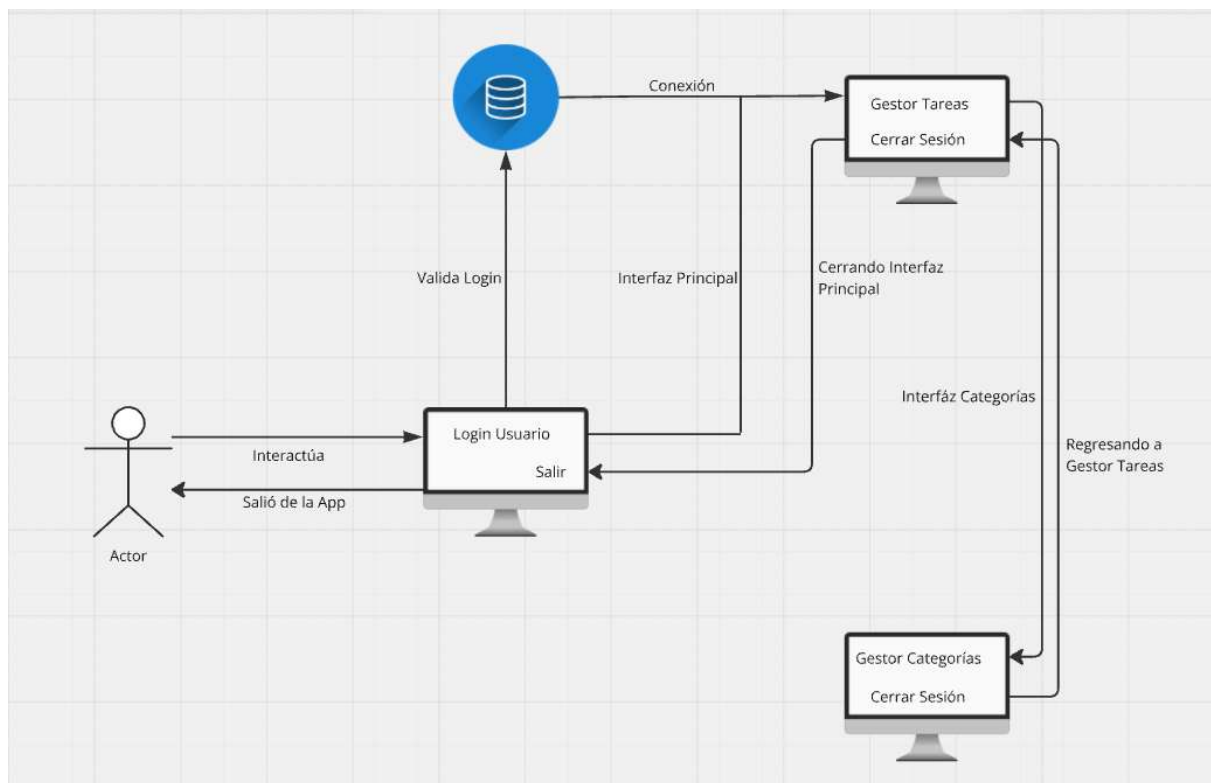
Conexión

Gestor Tareas

Cerrar Sesión

Valida Login

Interfaz Principal

Cerrando Interfaz Principal

Interfáz Categorías

Regresando a Gestor Tareas

Login Usuario

Salir

Interactúa

Salió de la App

Actor

Gestor Categorías

Cerrar Sesión